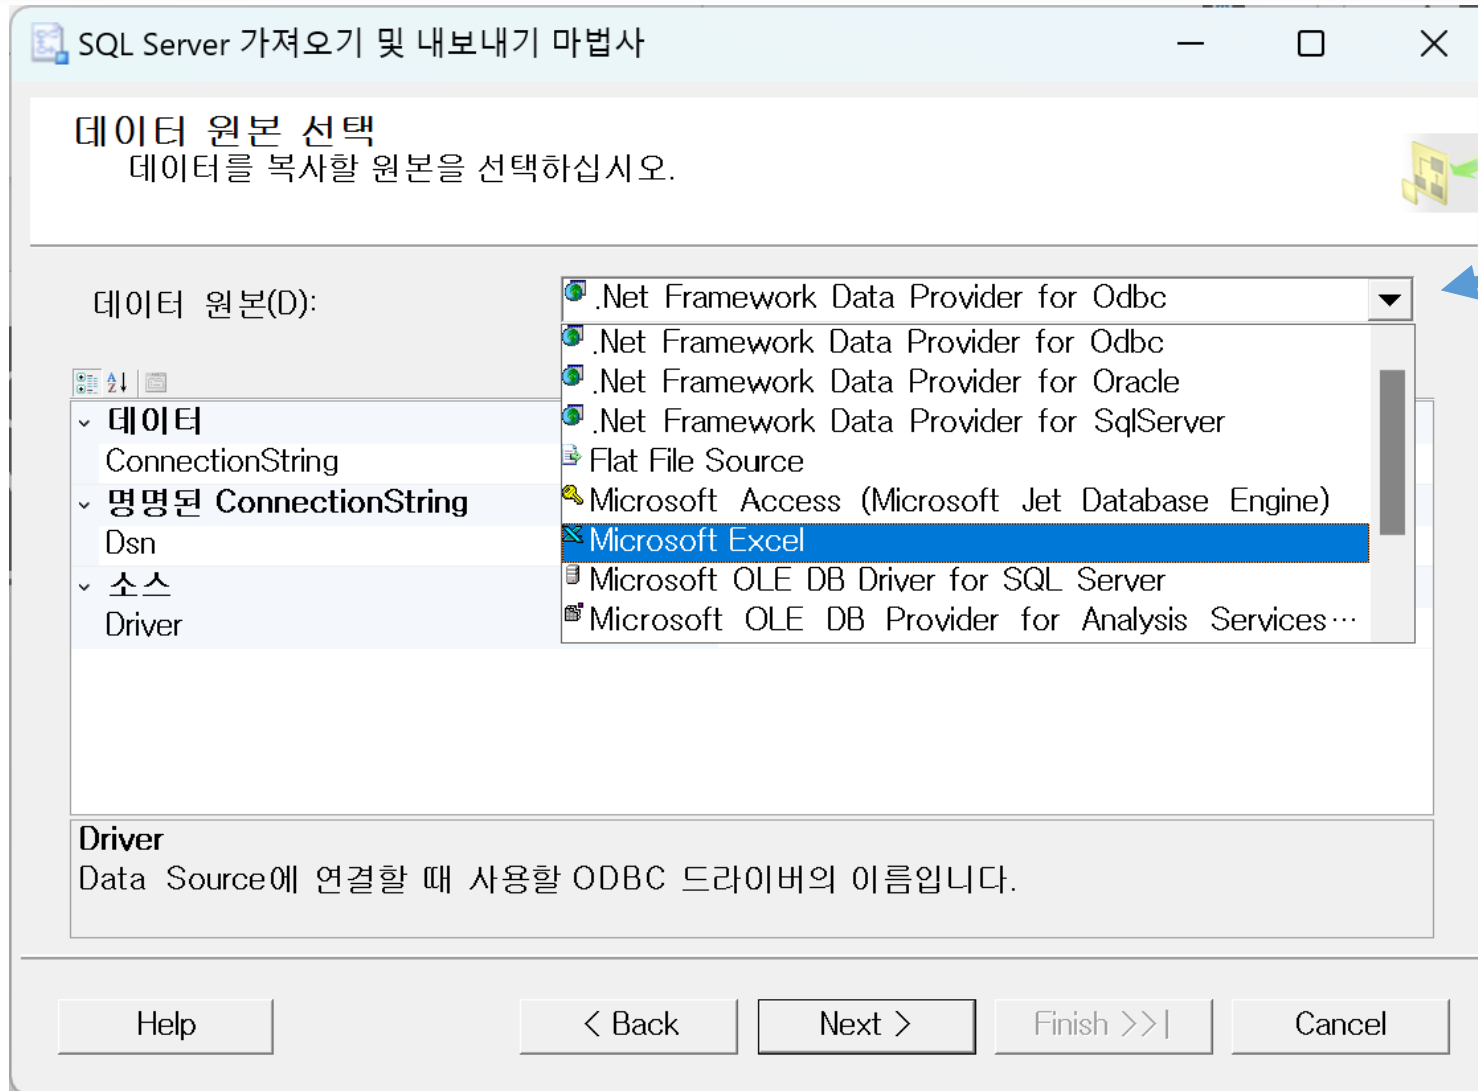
SQL Server 가져오기 및 내보내기 마법사

데이터 원본 선택
데이터를 복사할 원본을 선택하십시오.

데이터 원본(D): .Net Framework Data Provider for Odbc

.Net Framework Data Provider for Odbc
.Net Framework Data Provider for Oracle
.Net Framework Data Provider for SqlServer
Flat File Source
Microsoft Access (Microsoft Jet Database Engine)
Microsoft Excel
Microsoft OLE DB Driver for SQL Server
Microsoft OLE DB Provider for Analysis Services···

데이터
ConnectionString
명명된 ConnectionString
Dsn
소스
Driver

Driver
Data Source에 연결할 때 사용할 ODBC 드라이버의 이름입니다.

Help
< Back
Next >
Finish >>|
Cancel